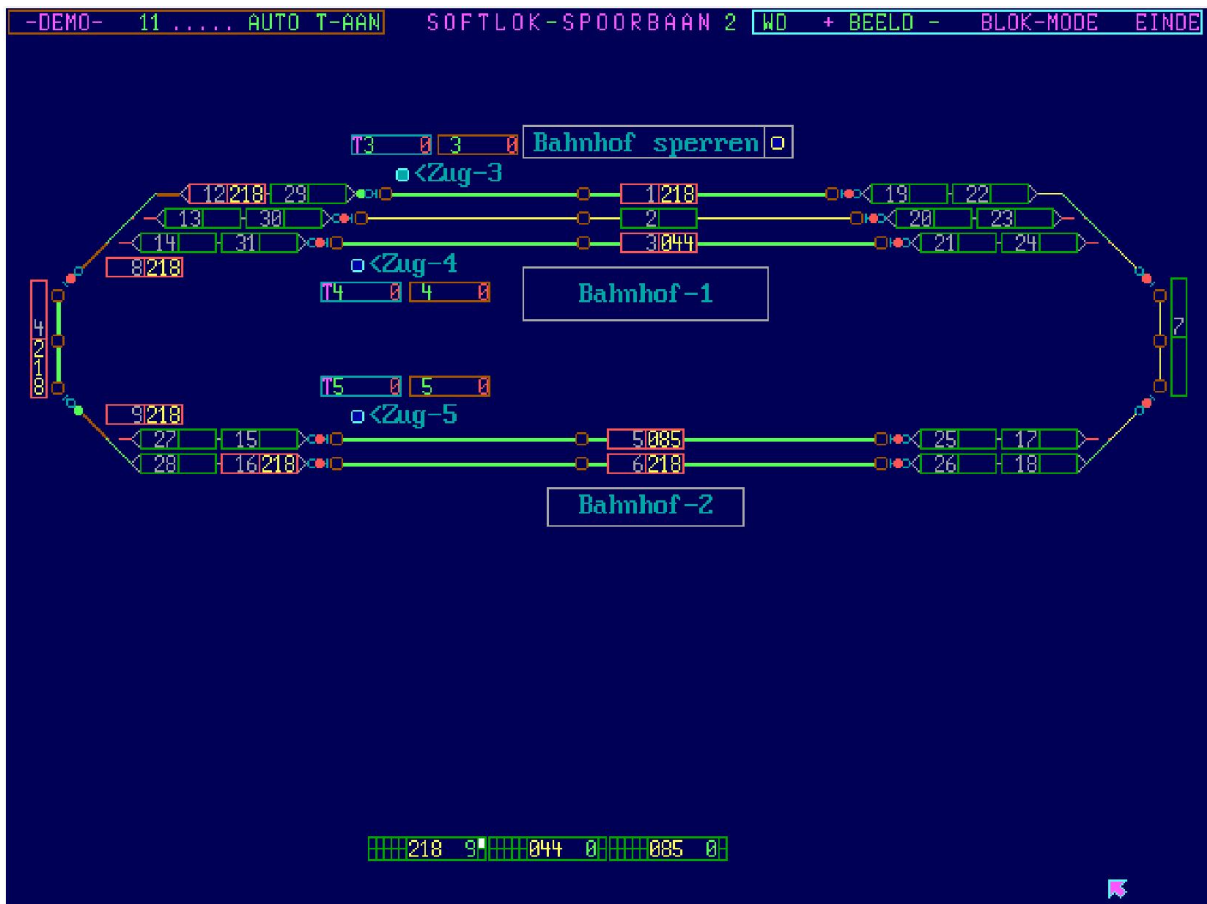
-DEMO- 11 ..... AUTO T-AAN

SOFTLOK-SPOORBAAN 2

WD + BEELD - BLOK-MODE EINDE

T3 0 3 0 Bahnhof sperren

<Zug-3

12 218 29 1 218 19 22

13 30 2 20 23

14 31 3 044 21 24

8 218

<Zug-4

T4 0 4 0

Bahnhof-1

4 2 1 8

7

T5 0 5 0

9 218

<Zug-5

27 15 5 085 25 17

28 16 218 6 218 26 18

Bahnhof-2

218 9 044 0 085 0